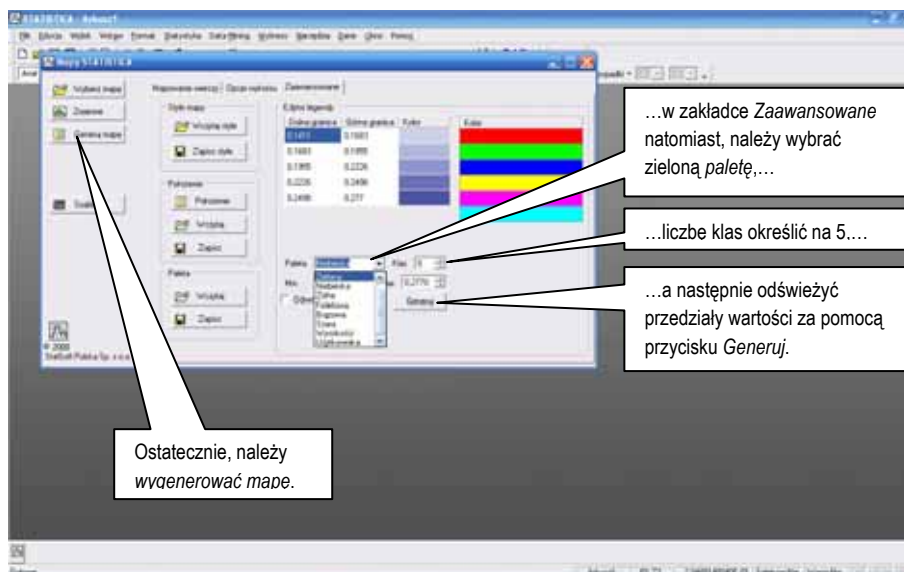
STATISTICA - Arkusz1

Plik Edycja Widok Wstaw Format Statystyka Data Mining Wykresy Narzędzia Dane Okno Pomoc

Mapy STATISTICA

Wybierz mapę

Zmienne

Generuj mapę

Mapowanie zmiennej | Opcje wykresu | Zaawansowane

Styl mapy

Wczytaj styl

Zapisz styl

Położenie

Położenie

Wczytaj

Zapisz

Paleta

Wczytaj

Zapisz

Edycja legendy

| Dolna granica | Górna granica | Kolor | Kolor |
|---|---|---|---|
| 0,1411 | 0,1681 | | |
| 0,1681 | 0,1955 | | |
| 0,1955 | 0,2226 | | |
| 0,2226 | 0,2496 | | |
| 0,2496 | 0,277 | | |

Paleta: Niebieska

Klas: 5

Zielona
Niebieska
Żółta
Fioletowa
Różowa
Szara
Wyszukaj
Użytkownika

0,2770

Generuj

© 2000 StatSoft Polska Sp. z o.o.

…w zakładce Zaawansowane natomiast, należy wybrać zieloną paletę,…

…liczbe klas określić na 5.…

…a następnie odświeżyć przedziały wartości za pomocą przycisku Generuj.

Ostatecznie, należy wygenerować mapę.

Gotowy